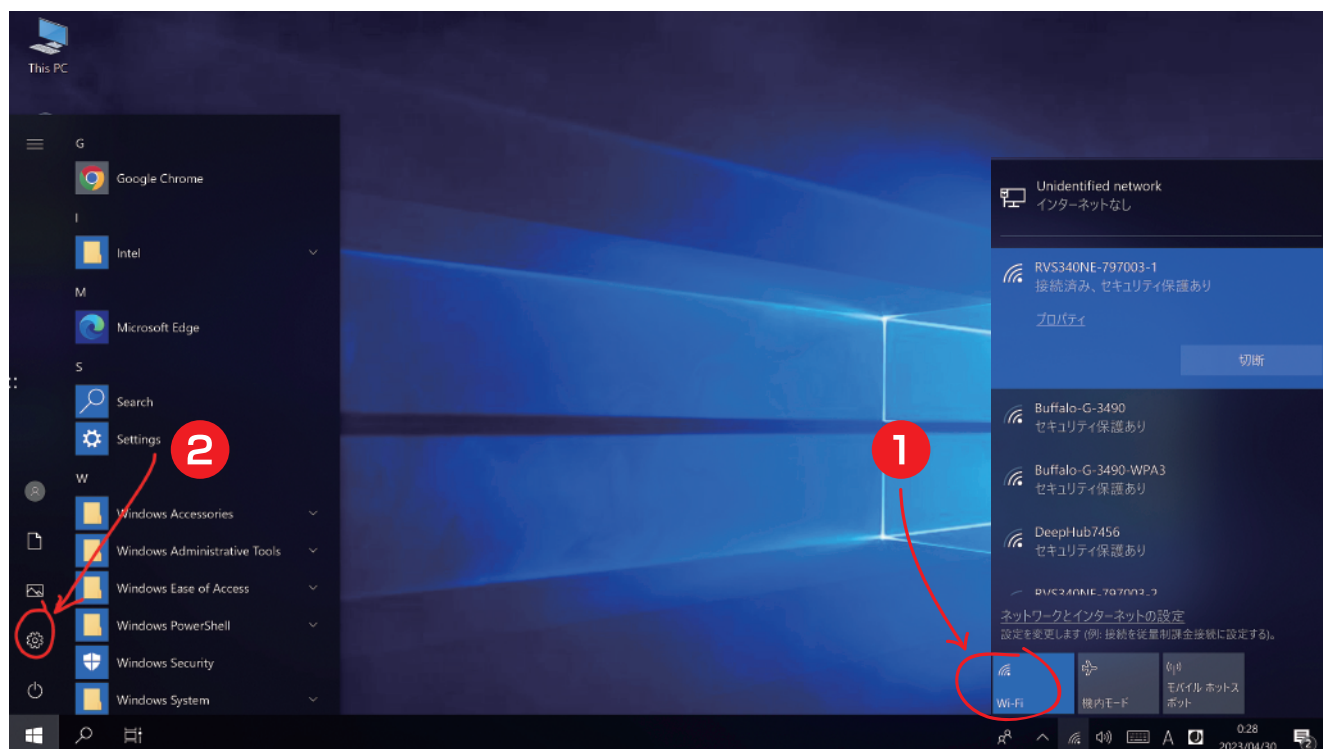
This PC

G
Google Chrome
I
Intel
M
Microsoft Edge
S
Search
Settings
W
Windows Accessories
Windows Administrative Tools
Windows Ease of Access
Windows PowerShell
Windows Security
Windows System

2

Unidentified network
インターネットなし

RVS340NE-797003-1
接続済み、セキュリティ保護あり

プロパティ

切断

Buffalo-G-3490
セキュリティ保護あり

1

Buffalo-G-3490-WPA3
セキュリティ保護あり

DeepHub7456
セキュリティ保護あり

RVS340NE-797003-2

ネットワークとインターネットの設定
設定を変更します (例: 接続を従量制課金接続に設定する)。

Wi-Fi
機内モード
モバイル ホットスポット

A
0:28
2023/04/30
2